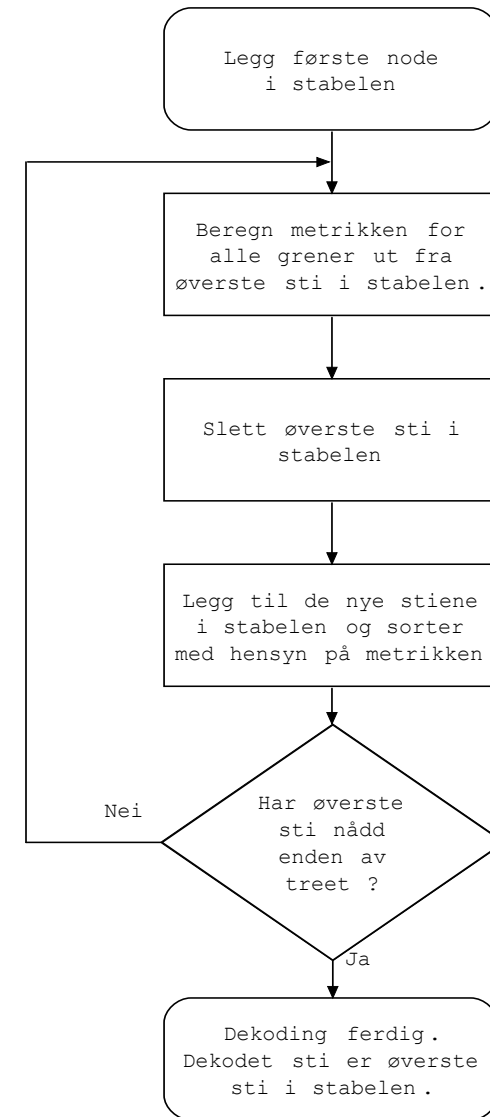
Legg første node i stabelen

Beregn metrikken for alle grener ut fra øverste sti i stabelen.

Slett øverste sti i stabelen

Legg til de nye stiene i stabelen og sorter med hensyn på metrikken

Har øverste sti nådd enden av treet ?

Nei

Ja

Dekoding ferdig. Dekodet sti er øverste sti i stabelen.